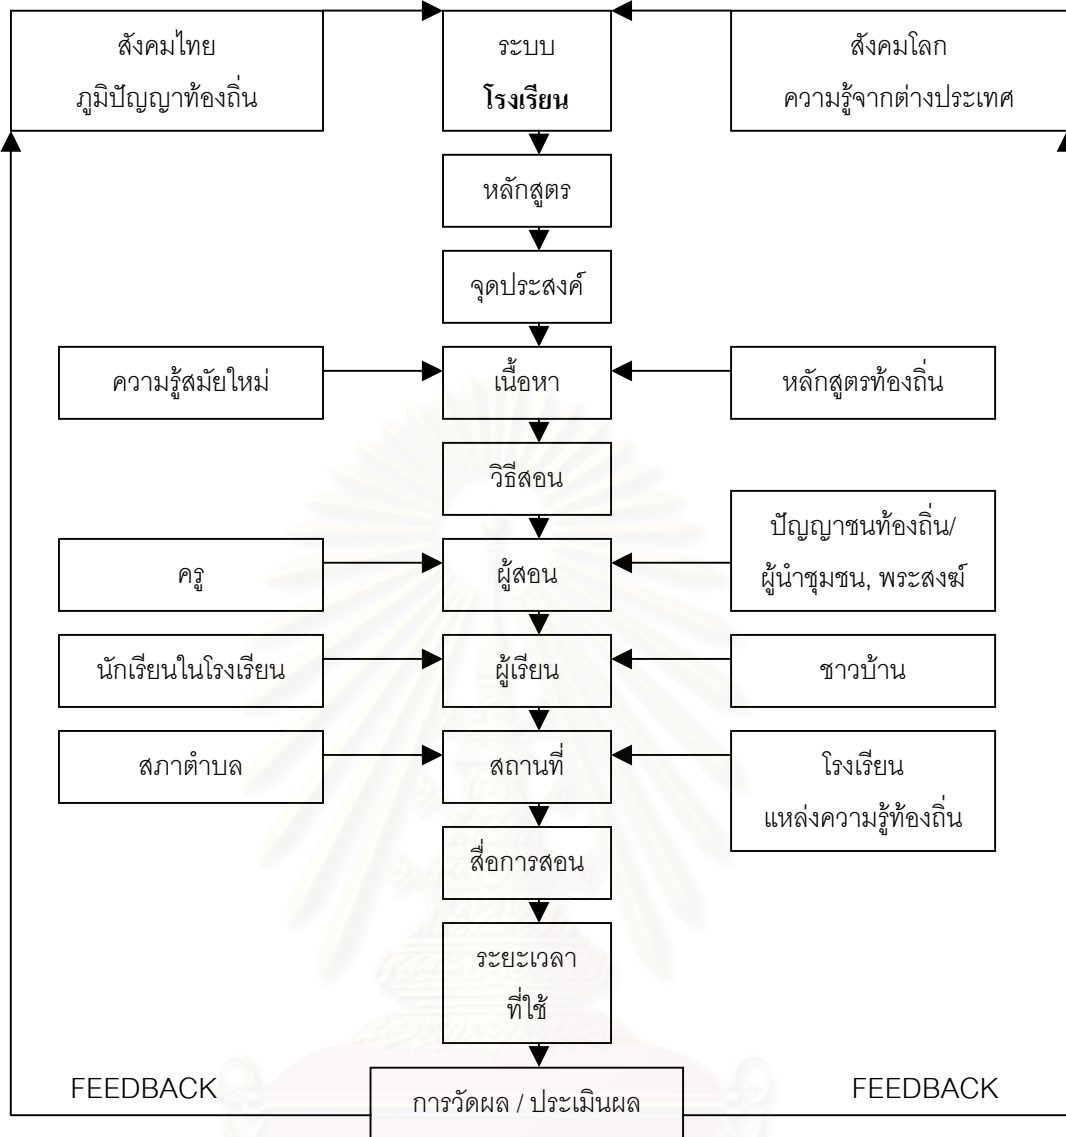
สังคมไทย ภูมิปัญญาท้องถิ่น

ระบบ **โรงเรียน**

สังคมโลก ความรู้จากต่างประเทศ

หลักสูตร

จุดประสงค์

ความรู้สมัยใหม่

เนื้อหา

หลักสูตรท้องถิ่น

วิธีสอน

ครู

ผู้สอน

ปัญญาชนท้องถิ่น/ ผู้นำชุมชน, พระสงฆ์

นักเรียนในโรงเรียน

ผู้เรียน

ชาวบ้าน

สภาตำบล

สถานที่

โรงเรียน แหล่งความรู้ท้องถิ่น

สื่อการสอน

ระยะเวลา ที่ใช้

FEEDBACK

การวัดผล / ประเมินผล

FEEDBACK